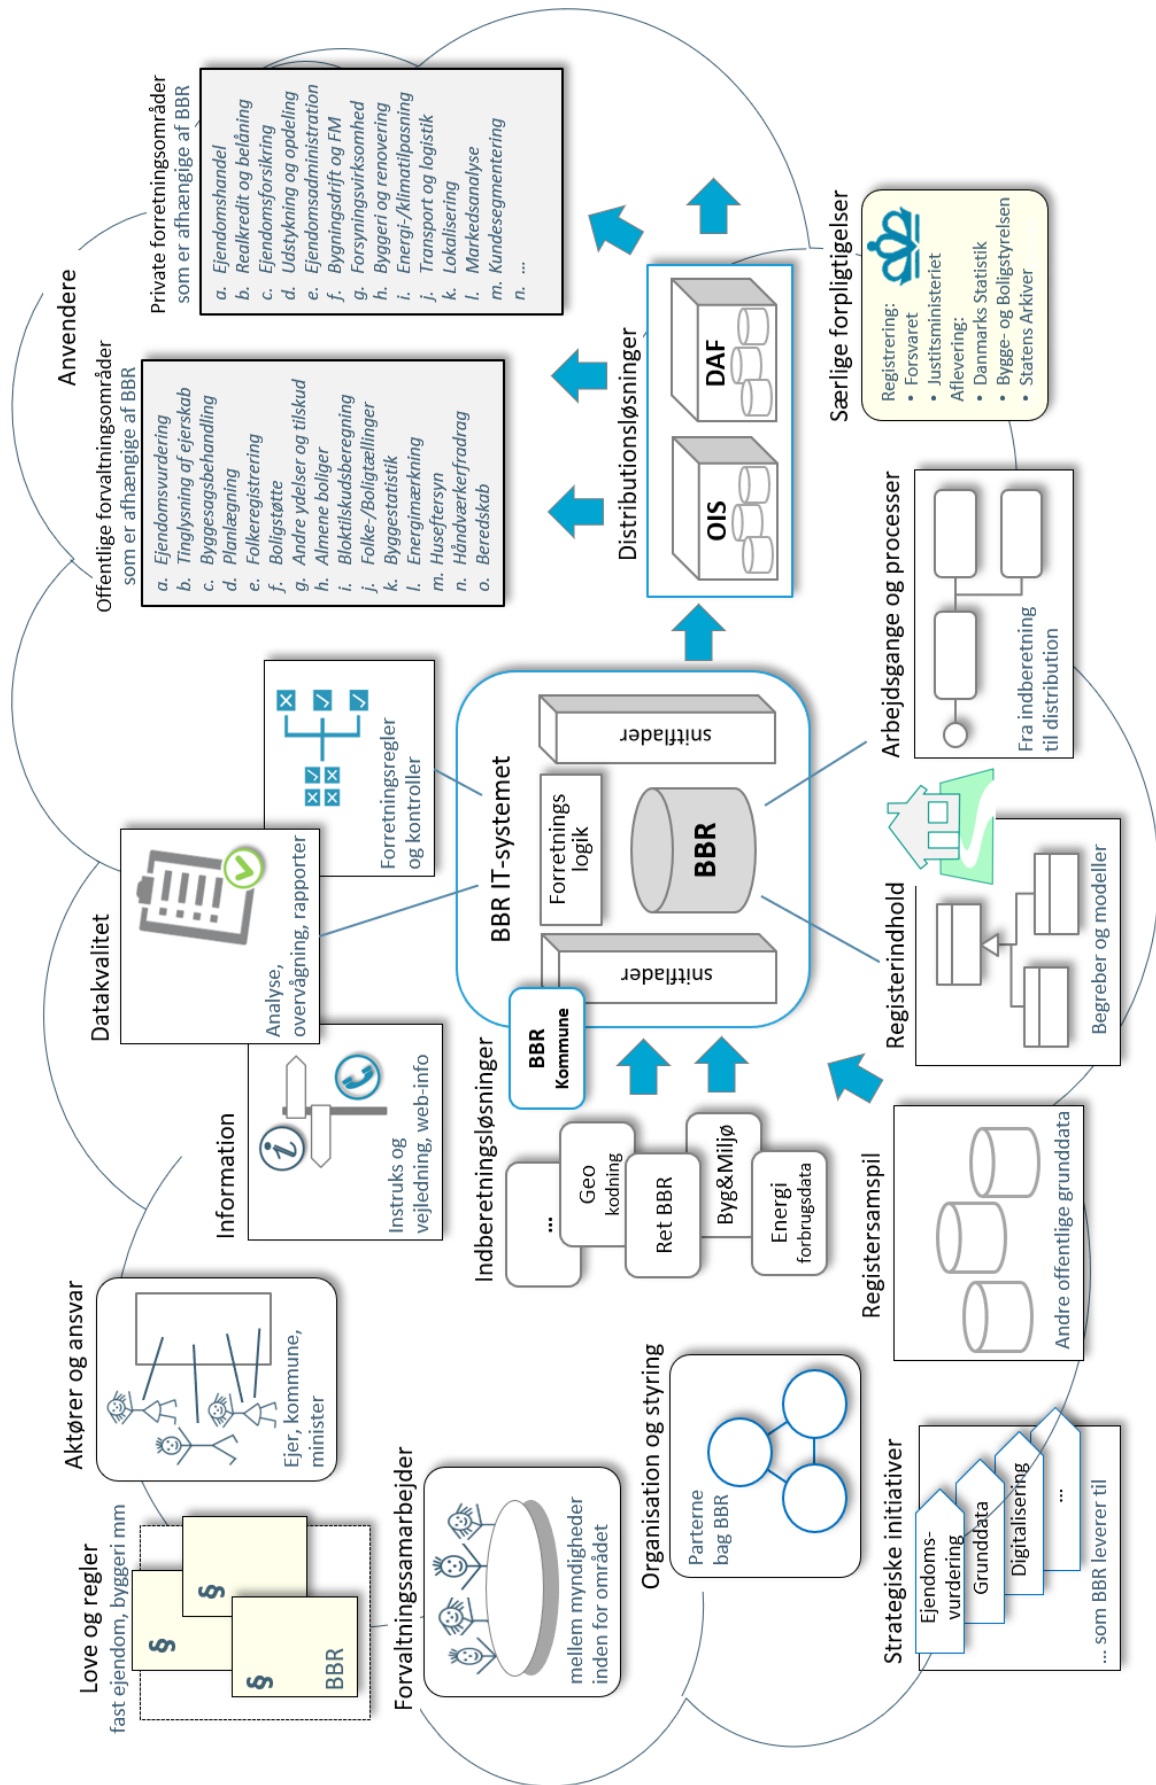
Anvendere

Offentlige forvaltningsområder som er afhængige af BBR
a. Ejendomsvurdering
b. Tinglysning af ejerskab
c. Byggesagsbehandling
d. Planlægning
e. Folkeregistrering
f. Boligstøtte
g. Andre ydelser og tilskud
h. Almene boliger
i. Bloktilskudsberegning
j. Folke-/Boligtællinger
k. Byggestatistik
l. Energimærkning
m. Huseftersyn
n. Håndværkerfradrag
o. Beredskab

Private forretningsområder som er afhængige af BBR
a. Ejendomshandel
b. Realkredit og belåning
c. Ejendomsforsikring
d. Udstykning og opdeling
e. Ejendomsadministration
f. Bygningsdrift og FM
g. Forsyningsvirksomhed
h. Byggeri og renovering
i. Energi-/klimatilpasning
j. Transport og logistik
k. Lokalisering
l. Markedsanalyse
m. Kundesegmentering
n. ...

Distributionsløsninger
OIS
DAF

Særlige forpligtigelser
Registrering:
• Forsvaret
• Justitsministeriet
Aflevering:
• Danmarks Statistik
• Bygge- og Boligstyrelsen
• Statens Arkiver

Datakvalitet
Analyse, overvågning, rapporter
Forretningsregler og kontroller

BBR IT-systemet
snitflader
Forretnings logik
BBR
snitflader
BBR Kommune

Arbejdsgange og processer
Fra indberetning til distribution

Registerindhold
Begreber og modeller

Information
Instruks og vejledning, web-info

Indberetningsløsninger
...
Geo kodning
Ret BBR
Byg&Miljø
Energi forbrugsdata

Registersamspil
Andre offentlige grunddata

Aktører og ansvar
Ejer, kommune, minister

Love og regler
fast ejendom, byggeri mm
§
§
§
BBR

Forvaltningssamarbejder
mellem myndigheder inden for området

Organisation og styring
Parterne bag BBR

Strategiske initiativer
Ejendoms-vurdering
Grunddata
Digitalisering
...
... som BBR leverer til